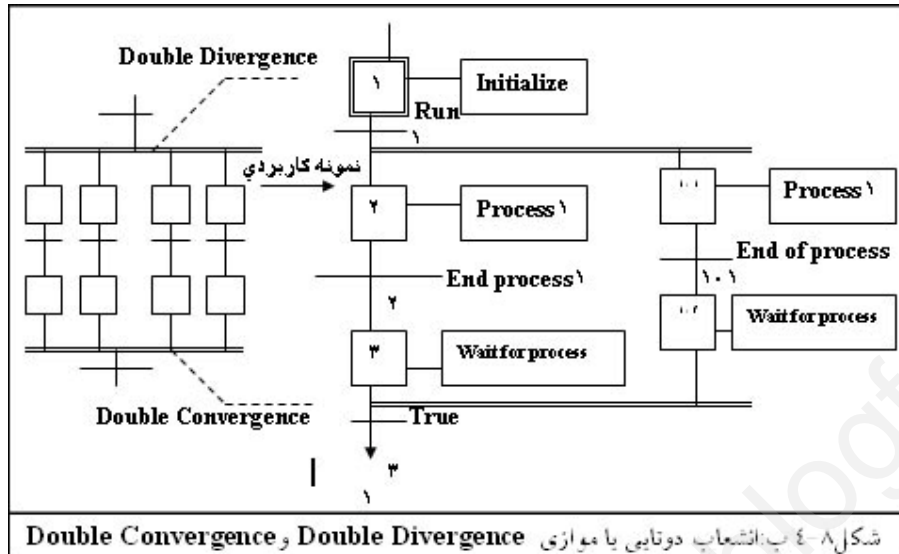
Double Divergence

۱

Initialize

Run

۱

نمونه كاربردي

۲

Process ۱

۱۰۱

Process ۱

End of process

End process ۱

۱۰۱

۲

۱۰۲

Wait for process

۳

Wait for process

Double Convergence

True

۳

۱

شکل۸-۴ ب:انشعاب دوتایی یا موازی Double Divergence و Double Convergence